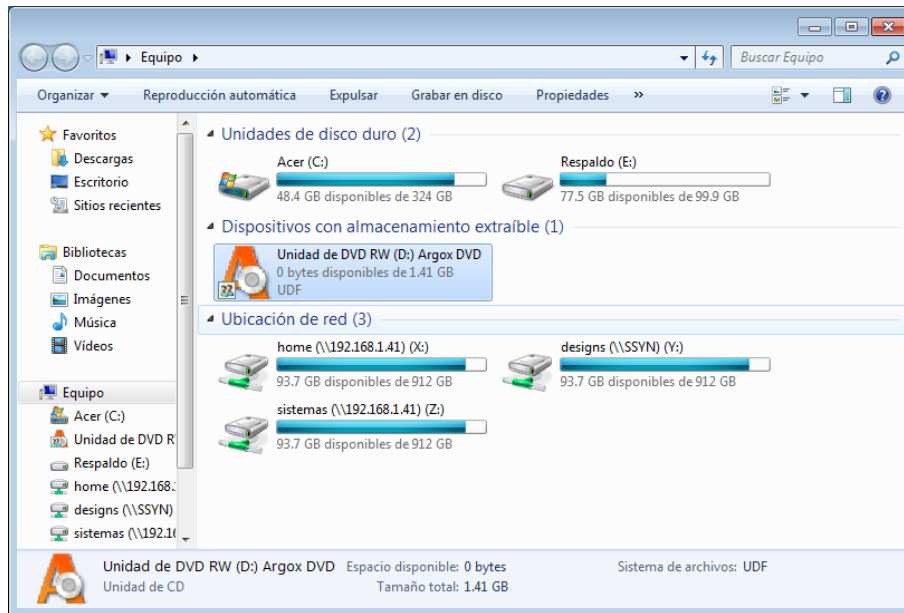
Equipo ▸

Buscar Equipo

Organizar ▾ Reproducción automática Expulsar Grabar en disco Propiedades »

Favoritos
Descargas
Escritorio
Sitios recientes

Bibliotecas
Documentos
Imágenes
Música
Vídeos

Equipo
Acer (C:)
Unidad de DVD R
Respaldo (E:)
home (\\192.168.
designs (\\SSYN)
sistemas (\\192.1

Unidades de disco duro (2)

Acer (C:)
48.4 GB disponibles de 324 GB

Respaldo (E:)
77.5 GB disponibles de 99.9 GB

Dispositivos con almacenamiento extraíble (1)

Unidad de DVD RW (D:) Argox DVD
0 bytes disponibles de 1.41 GB
UDF

Ubicación de red (3)

home (\\192.168.1.41) (X:)
93.7 GB disponibles de 912 GB

designs (\\SSYN) (Y:)
93.7 GB disponibles de 912 GB

sistemas (\\192.168.1.41) (Z:)
93.7 GB disponibles de 912 GB

Unidad de DVD RW (D:) Argox DVD Espacio disponible: 0 bytes
Unidad de CD Tamaño total: 1.41 GB
Sistema de archivos: UDF